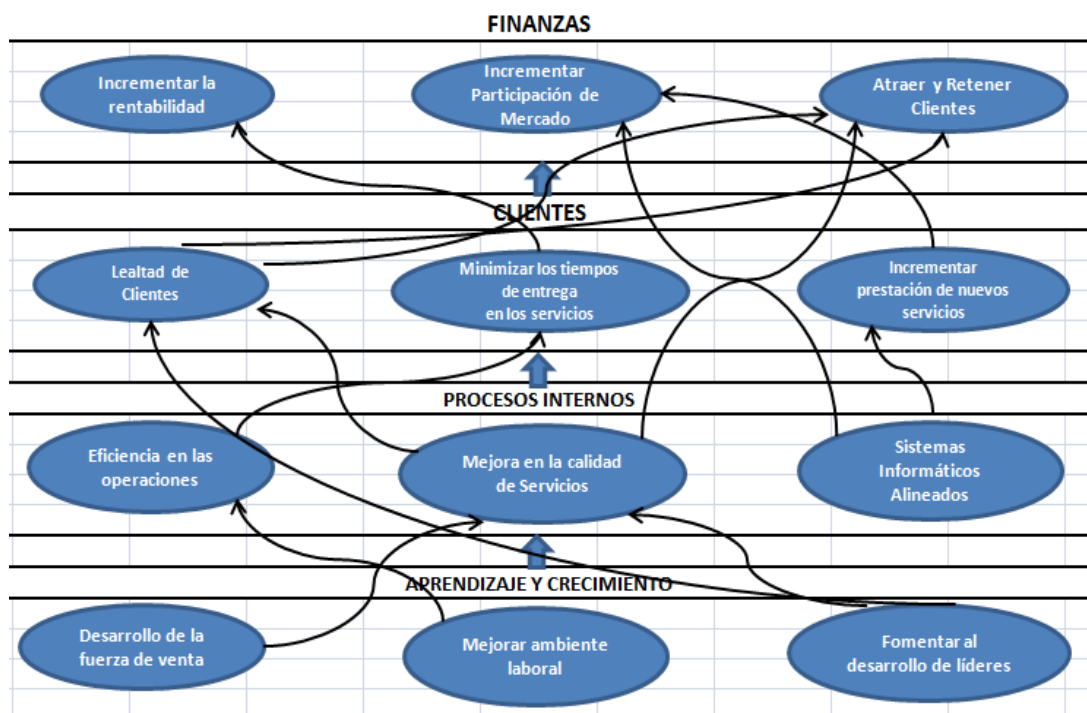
FINANZAS

Incrementar la rentabilidad

Incrementar Participación de Mercado

Atraer y Retener Clientes

CLIENTES

Lealtad de Clientes

Minimizar los tiempos de entrega en los servicios

Incrementar prestación de nuevos servicios

PROCESOS INTERNOS

Eficiencia en las operaciones

Mejora en la calidad de Servicios

Sistemas Informáticos Alineados

APRENDIZAJE Y CRECIMIENTO

Desarrollo de la fuerza de venta

Mejorar ambiente laboral

Fomentar al desarrollo de líderes